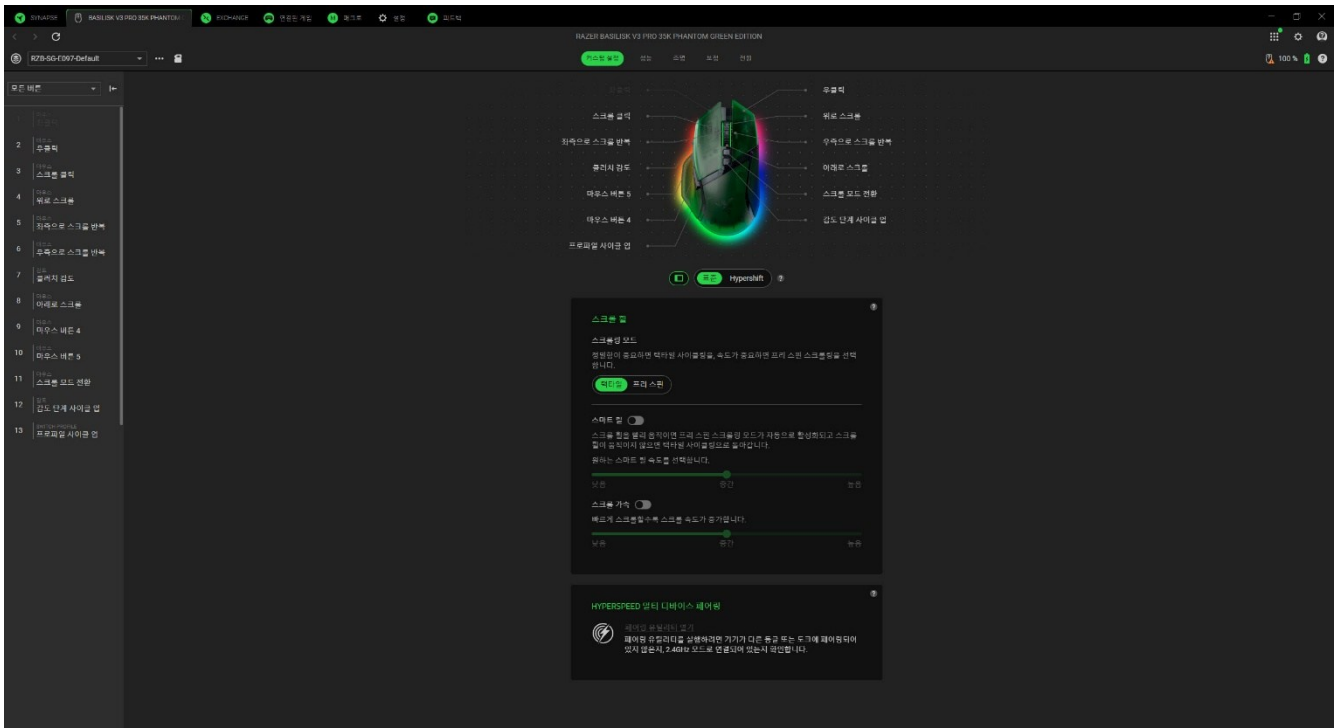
SYNAPSE BASILISK V3 PRO 35K PHANTOM EXCHANGE 연결된 게임 매크로 설정 피드백

RAZER BASILISK V3 PRO 35K PHANTOM GREEN EDITION

RZ8-SG-E097-Default

커스터마이즈 성능 조명 보정 전원

100 %

모든 버튼

1 좌클릭
2 마우스 우클릭
3 마우스 스크롤 클릭
4 마우스 위로 스크롤
5 마우스 좌측으로 스크롤 반복
6 마우스 우측으로 스크롤 반복
7 감도 클러치 감도
8 마우스 아래로 스크롤
9 마우스 마우스 버튼 4
10 마우스 마우스 버튼 5
11 마우스 스크롤 모드 전환
12 감도 감도 단계 사이클 업
13 SWITCH PROFILE 프로파일 사이클 업

좌클릭
스크롤 클릭
좌측으로 스크롤 반복
클러치 감도
마우스 버튼 5
마우스 버튼 4
프로파일 사이클 업

우클릭
위로 스크롤
우측으로 스크롤 반복
아래로 스크롤
스크롤 모드 전환
감도 단계 사이클 업

표준 Hypershift

스크롤 휠

스크롤링 모드
정밀함이 중요하면 택타일 사이클링을, 속도가 중요하면 프리 스핀 스크롤링을 선택합니다.

택타일 프리 스핀

스마트 휠
스크롤 휠을 빨리 움직이면 프리 스핀 스크롤링 모드가 자동으로 활성화되고 스크롤 휠이 움직이지 않으면 택타일 사이클링으로 돌아갑니다.
원하는 스마트 휠 속도를 선택합니다.
낮음 중간 높음

스크롤 가속
빠르게 스크롤할수록 스크롤 속도가 증가합니다.
낮음 중간 높음

HYPERSPEED 멀티 디바이스 페어링

페어링 유틸리티 열기
페어링 유틸리티를 실행하려면 기기가 다른 동글 또는 도크에 페어링되어 있지 않은지, 2.4GHz 모드로 연결되어 있는지 확인합니다.